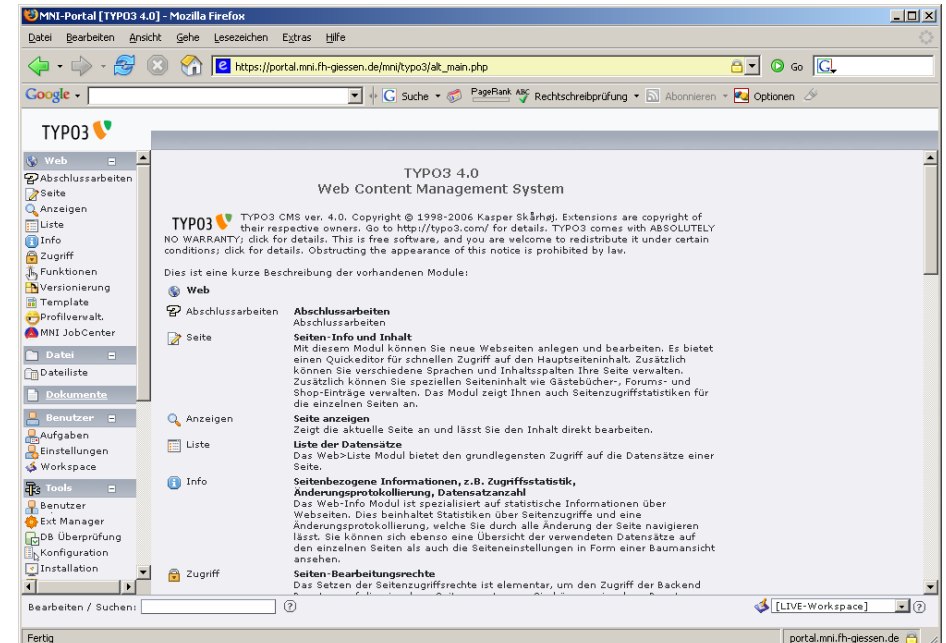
MNI-Portal [TYPO3 4.0] - Mozilla Firefox

Datei Bearbeiten Ansicht Gehe Lesezeichen Extras Hilfe

https://portal.mni.fh-giessen.de/mni/typo3/alt_main.php

Go

Google · Suche · PageRank Rechtschreibprüfung · Abonnieren · Optionen

TYPO3

Web
Abschlussarbeiten
Seite
Anzeigen
Liste
Info
Zugriff
Funktionen
Versionierung
Template
Profilverwalt.
MNI JobCenter

Datei
Dateiliste

Dokumente

Benutzer
Aufgaben
Einstellungen
Workspace

Tools
Benutzer
Ext Manager
DB Überprüfung
Konfiguration
Installation

TYPO3 4.0
Web Content Management System

TYPO3 CMS ver. 4.0. Copyright © 1998-2006 Kasper Skårhøj. Extensions are copyright of their respective owners. Go to http://typo3.com/ for details. TYPO3 comes with ABSOLUTELY NO WARRANTY; click for details. This is free software, and you are welcome to redistribute it under certain conditions; click for details. Obstructing the appearance of this notice is prohibited by law.

Dies ist eine kurze Beschreibung der vorhandenen Module:

Web

Abschlussarbeiten
Abschlussarbeiten
Abschlussarbeiten

Seite
Seiten-Info und Inhalt
Mit diesem Modul können Sie neue Webseiten anlegen und bearbeiten. Es bietet einen Quickeditor für schnellen Zugriff auf den Hauptseiteninhalt. Zusätzlich können Sie verschiedene Sprachen und Inhaltsspalten Ihre Seite verwalten. Zusätzlich können Sie speziellen Seiteninhalt wie Gästebücher-, Forums- und Shop-Einträge verwalten. Das Modul zeigt Ihnen auch Seitenzugriffstatistiken für die einzelnen Seiten an.

Anzeigen
Seite anzeigen
Zeigt die aktuelle Seite an und lässt Sie den Inhalt direkt bearbeiten.

Liste
Liste der Datensätze
Das Web>Liste Modul bietet den grundlegensten Zugriff auf die Datensätze einer Seite.

Info
Seitenbezogene Informationen, z.B. Zugriffsstatistik, Änderungsprotokollierung, Datensatzanzahl
Das Web-Info Modul ist spezialisiert auf statistische Informationen über Webseiten. Dies beinhaltet Statistiken über Seitenzugriffe und eine Änderungsprotokollierung, welche Sie durch alle Änderung der Seite navigieren lässt. Sie können sich ebenso eine Übersicht der verwendeten Datensätze auf den einzelnen Seiten als auch die Seiteneinstellungen in Form einer Baumansicht ansehen.

Zugriff
Seiten-Bearbeitungsrechte
Das Setzen der Seitenzugriffsrechte ist elementar, um den Zugriff der Backend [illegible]

Bearbeiten / Suchen:

[LIVE-Workspace]

Fertig

portal.mni.fh-giessen.de